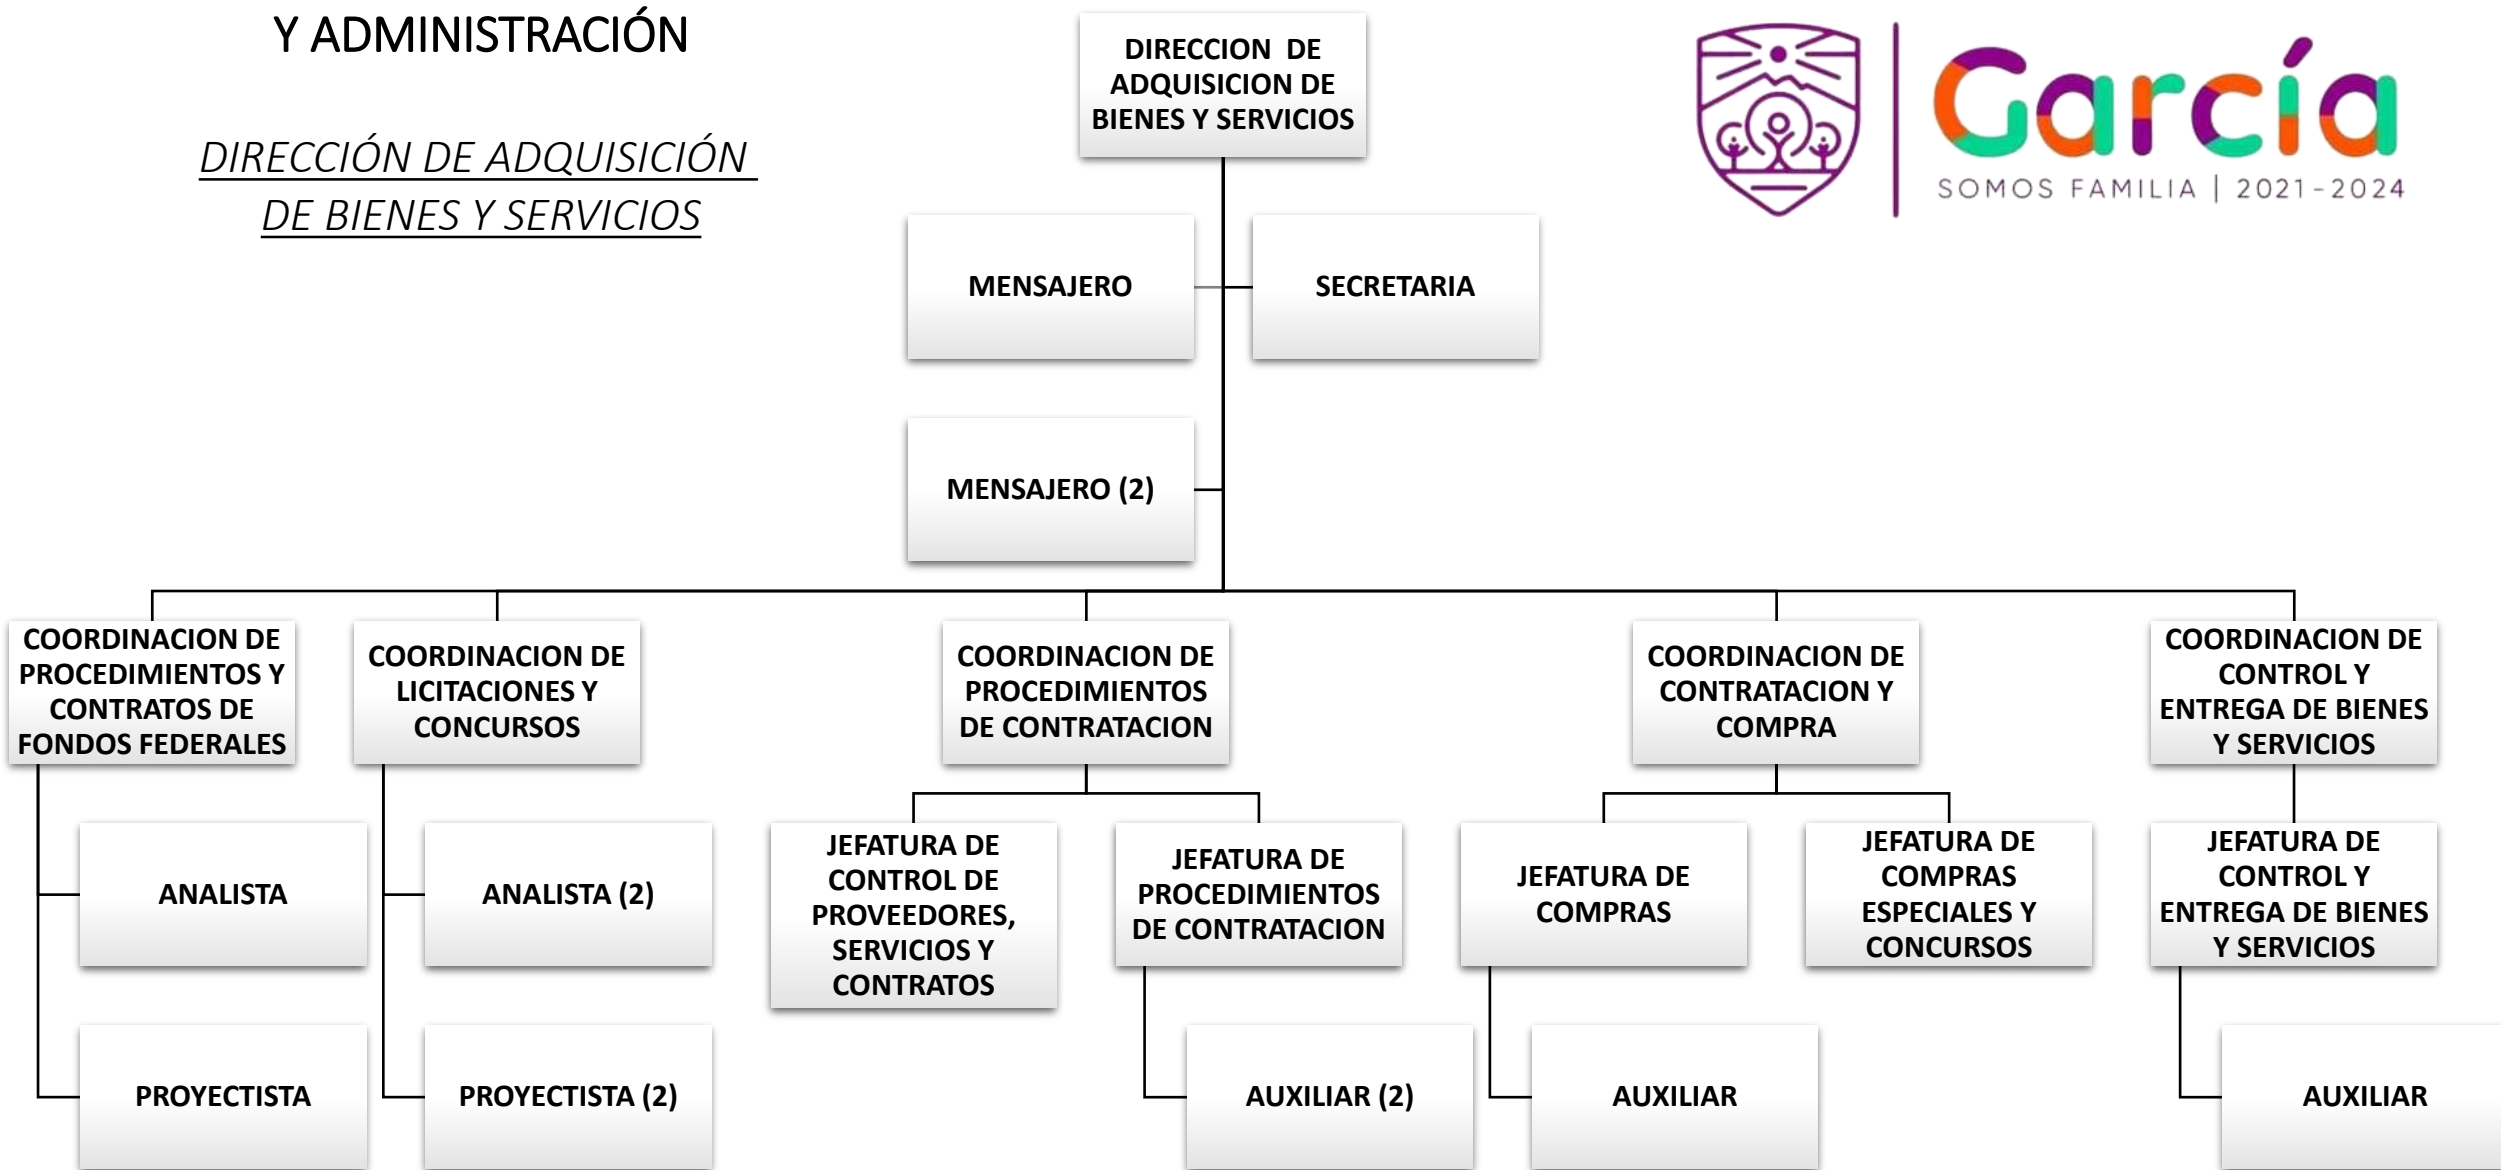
Y ADMINISTRACIÓN

DIRECCIÓN DE ADQUISICIÓN DE BIENES Y SERVICIOS

DIRECCION DE ADQUISICION DE BIENES Y SERVICIOS

García
SOMOS FAMILIA | 2021-2024

MENSAJERO

SECRETARIA

MENSAJERO (2)

COORDINACION DE PROCEDIMIENTOS Y CONTRATOS DE FONDOS FEDERALES

ANALISTA

PROYECTISTA

COORDINACION DE LICITACIONES Y CONCURSOS

ANALISTA (2)

PROYECTISTA (2)

COORDINACION DE PROCEDIMIENTOS DE CONTRATACION

JEFATURA DE CONTROL DE PROVEEDORES, SERVICIOS Y CONTRATOS

JEFATURA DE PROCEDIMIENTOS DE CONTRATACION

AUXILIAR (2)

COORDINACION DE CONTRATACION Y COMPRA

JEFATURA DE COMPRAS

AUXILIAR

JEFATURA DE COMPRAS ESPECIALES Y CONCURSOS

COORDINACION DE CONTROL Y ENTREGA DE BIENES Y SERVICIOS

JEFATURA DE CONTROL Y ENTREGA DE BIENES Y SERVICIOS

AUXILIAR